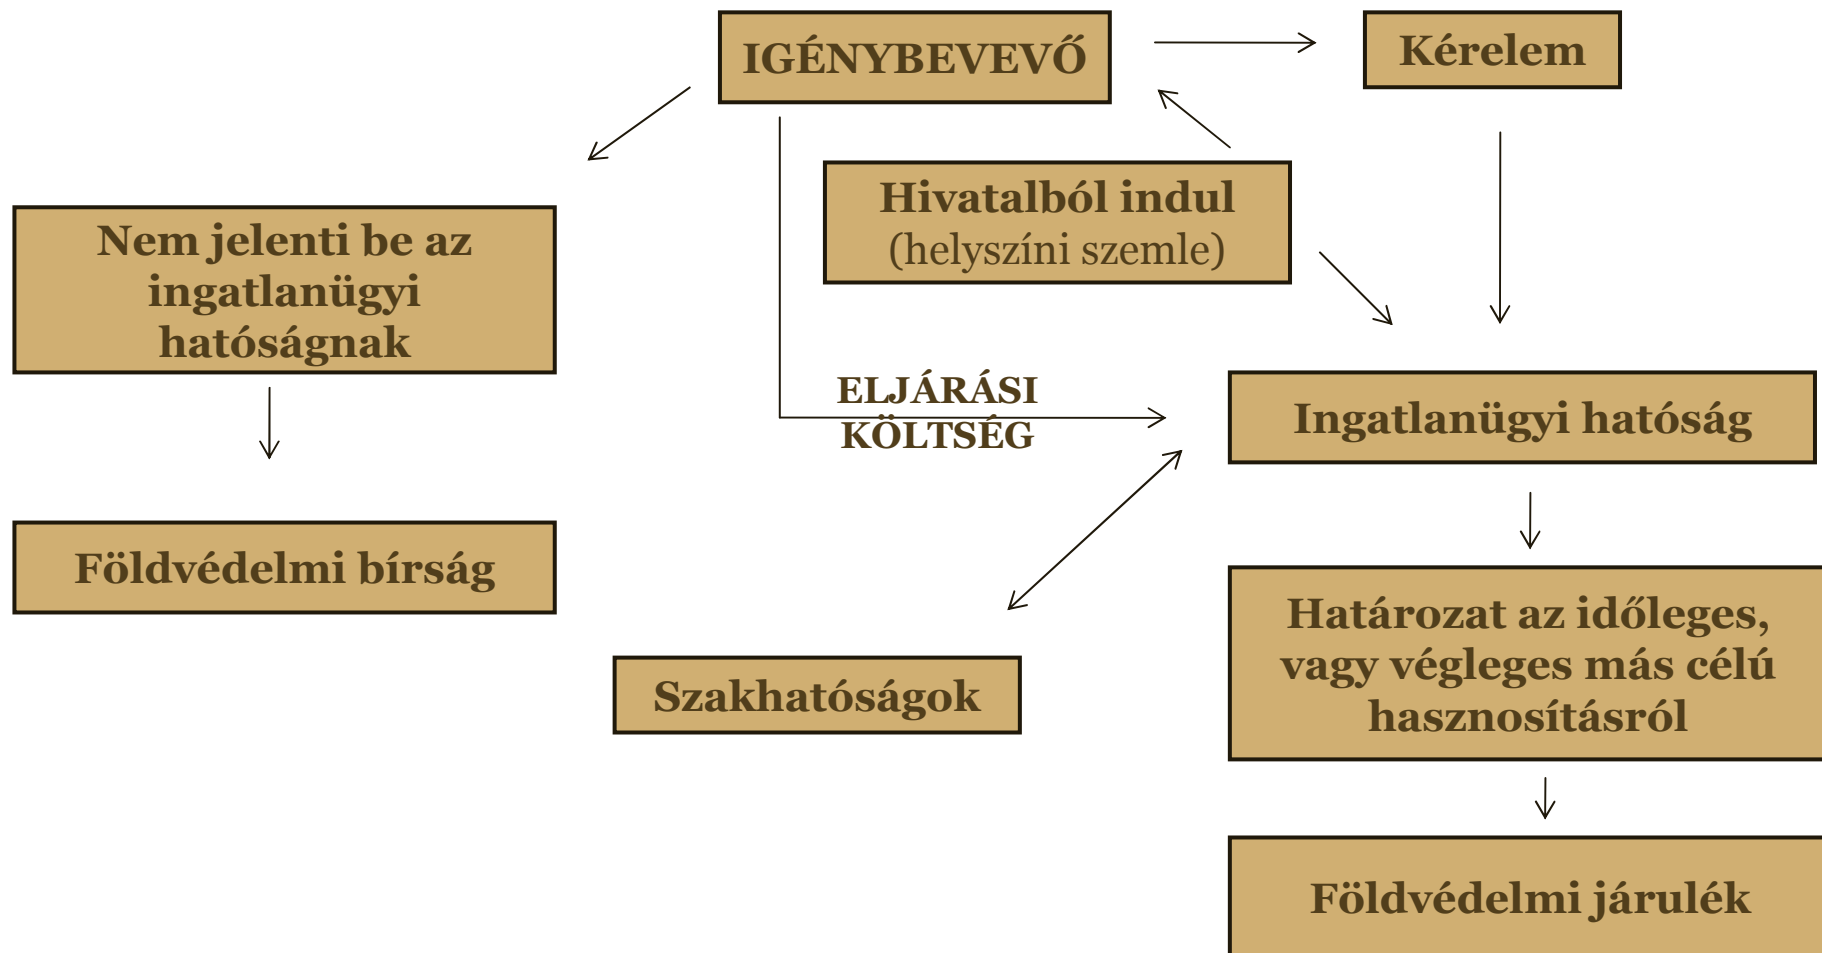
IGÉNYBEVEVŐ

Kérelem

Hivatalból indul
(helyszíni szemle)

Nem jelenti be az ingatlanügyi hatóságnak

Földvédelmi bírság

ELJÁRÁSI KÖLTSÉG

Ingatlanügyi hatóság

Szakhatóságok

Határozat az időleges, vagy végleges más célú hasznosításról

Földvédelmi járulék